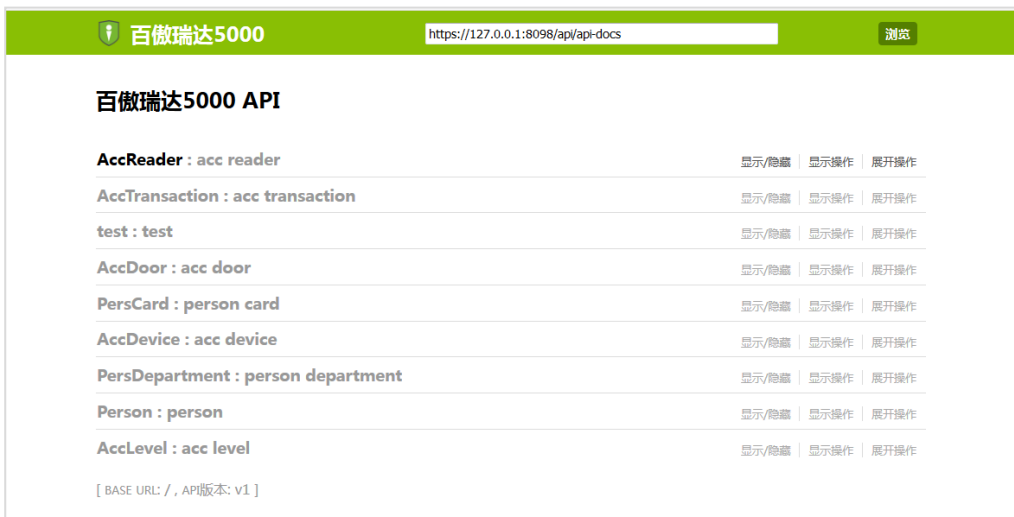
百傲瑞达5000

https://127.0.0.1:8098/api/api-docs

浏览

百傲瑞达5000 API

AccReader : acc reader 显示/隐藏 | 显示操作 | 展开操作

AccTransaction : acc transaction 显示/隐藏 | 显示操作 | 展开操作

test : test 显示/隐藏 | 显示操作 | 展开操作

AccDoor : acc door 显示/隐藏 | 显示操作 | 展开操作

PersCard : person card 显示/隐藏 | 显示操作 | 展开操作

AccDevice : acc device 显示/隐藏 | 显示操作 | 展开操作

PersDepartment : person department 显示/隐藏 | 显示操作 | 展开操作

Person : person 显示/隐藏 | 显示操作 | 展开操作

AccLevel : acc level 显示/隐藏 | 显示操作 | 展开操作

[ BASE URL: / , API版本: v1 ]